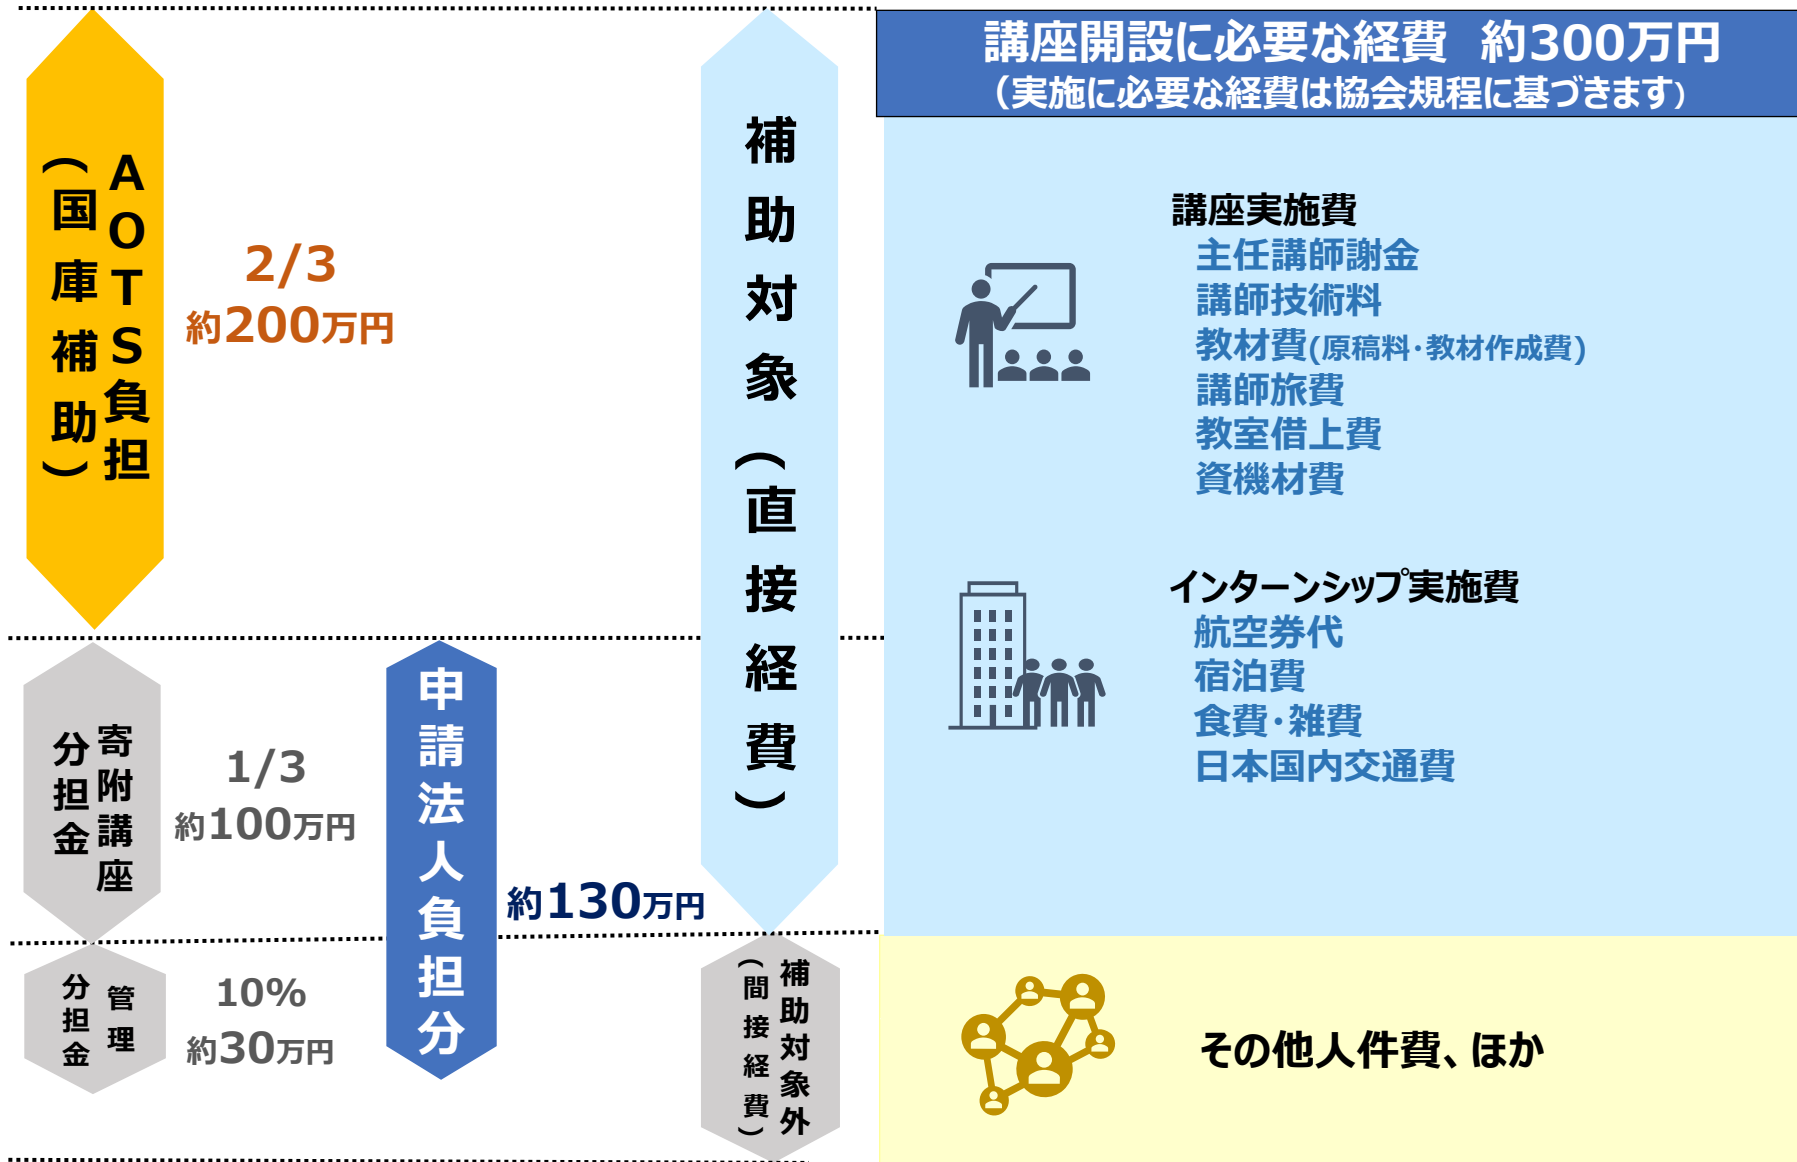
AOTS負担
（国庫補助）

2/3
約200万円

寄附講座
分担金

1/3
約100万円

管理
分担金

10%
約30万円

申請法人負担分

約130万円

補助対象（直接経費）

補助対象外
（間接経費）

講座開設に必要な経費　約300万円
（実施に必要な経費は協会規程に基づきます）

講座実施費
主任講師謝金
講師技術料
教材費(原稿料・教材作成費)
講師旅費
教室借上費
資機材費

インターンシップ実施費
航空券代
宿泊費
食費・雑費
日本国内交通費

その他人件費、ほか